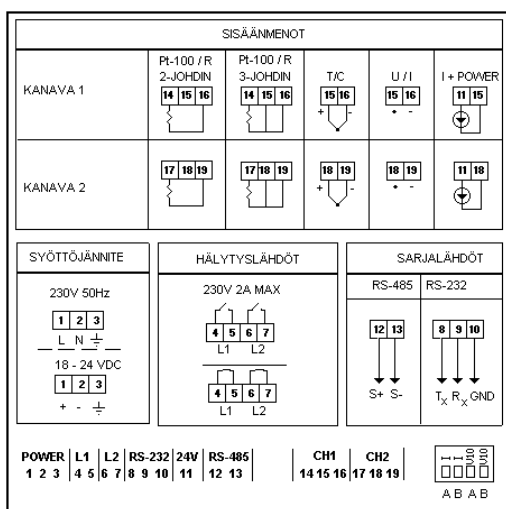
SISÄÄNMENOT

| | Pt-100 / R 2-JOHDIN | Pt-100 / R 3-JOHDIN | T/C | U / I | I + POWER |
|---|---|---|---|---|---|
| KANAVA 1 | 14 15 16 | 14 15 16 | 15 16 + - | 15 16 • - | 11 15 |
| KANAVA 2 | 17 18 19 | 17 18 19 | 18 19 + - | 18 19 • - | 11 18 |

SYÖTTÖJÄNNITE

230V 50Hz

1 2 3

L N ⏚

18 - 24 VDC

1 2 3

+ - ⏚

HÄLYTYSLÄHDÖT

230V 2A MAX

4 5 6 7

L1 L2

4 5 6 7

L1 L2

SARJALÄHDÖT

RS-485 RS-232

12 13

S+ S-

8 9 10

$T_X$ $R_X$ GND

| POWER | L1 | L2 | RS-232 | 24V | RS-485 | CH1 | CH2 |
|---|---|---|---|---|---|---|---|
| 1 2 3 | 4 5 | 6 7 | 8 9 10 | 11 | 12 13 | 14 15 16 | 17 18 19 |

A B A B